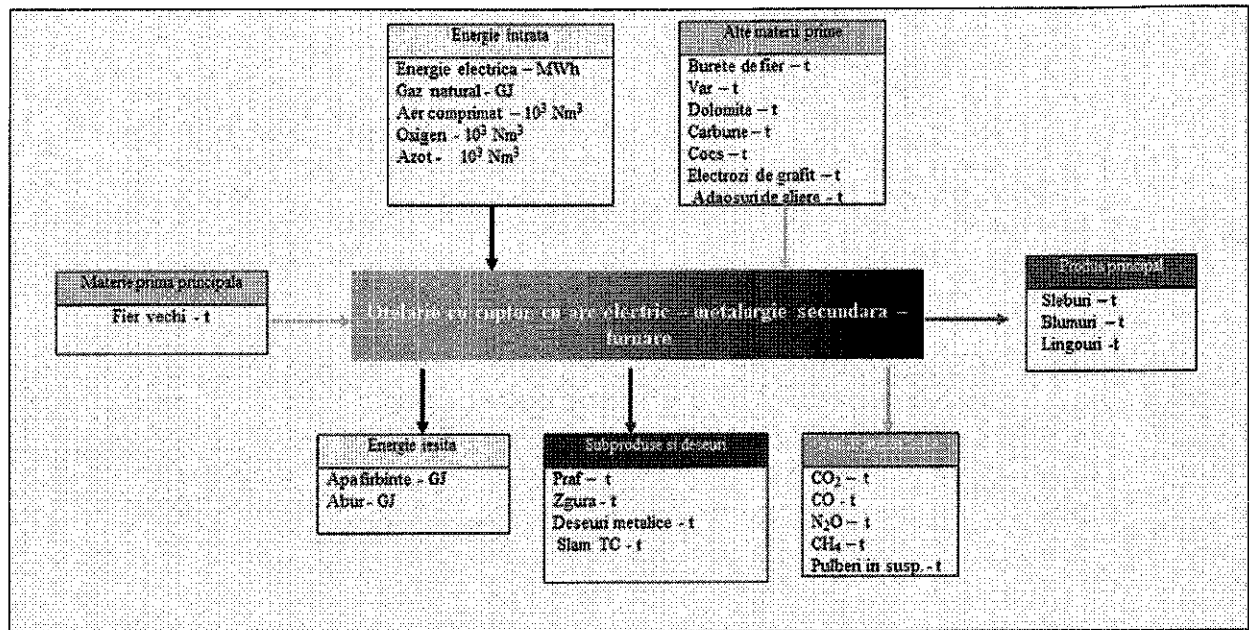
Energie intrata

Energie electrica – MWh
Gaz natural - GJ
Aer comprimat – $10^3$ Nm$^3$
Oxigen - $10^3$ Nm$^3$
Azot - $10^3$ Nm$^3$

Alte materii prime

Burete de fier – t
Var – t
Dolomita – t
Carbune – t
Cocs – t
Electrozi de grafit – t
Adaosuri de aliere - t

Materie prima principala

Fier vechi - t

Otelarie cu cuptor cu arc electric – metalurgie secundara – turnare

Produs principal

Sleburi – t
Blumuri – t
Lingouri -t

Energie iesita

Apa fierbinte - GJ
Abur - GJ

Subproduse si deseuri

Praf – t
Zgura - t
Deseuri metalice - t
Slam TC - t

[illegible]

$CO_2$ – t
CO - t
$N_2O$ – t
$CH_4$ – t
Pulberi in susp. - t